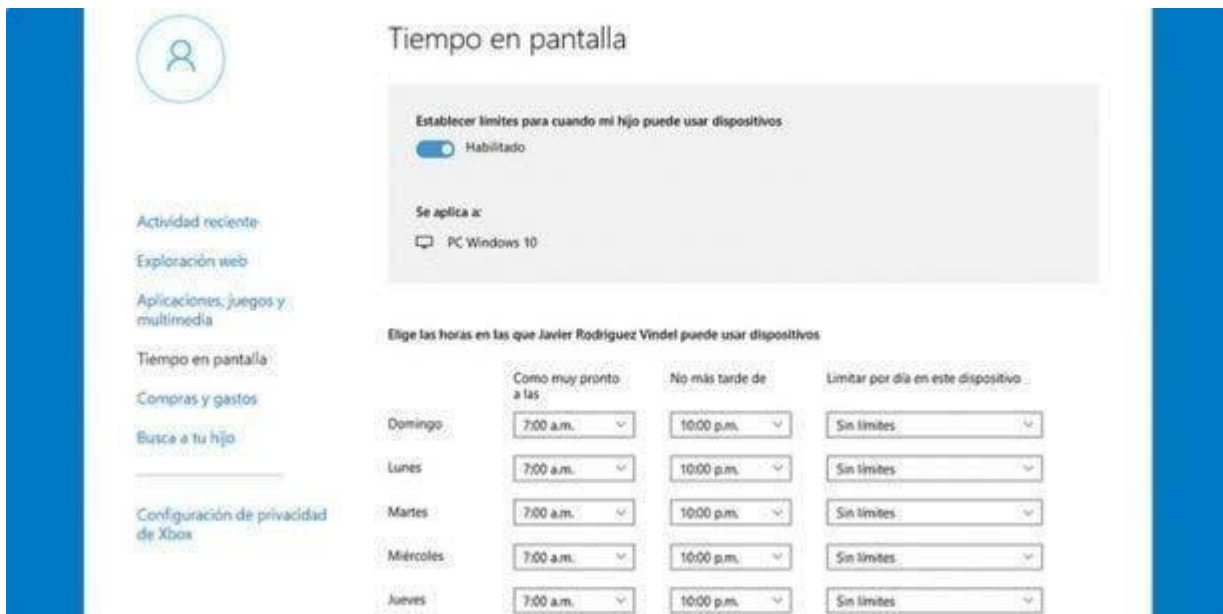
Actividad reciente

Exploración web

Aplicaciones, juegos y multimedia

Tiempo en pantalla

Compras y gastos

Busca a tu hijo

Configuración de privacidad de Xbox

Tiempo en pantalla

Establecer limites para cuando mi hijo puede usar dispositivos

Habilitado

Se aplica a:

PC Windows 10

Elige las horas en las que Javier Rodriguez Vindel puede usar dispositivos

| | Como muy pronto a las | No más tarde de | Limitar por día en este dispositivo |
|---|---|---|---|
| Domingo | 7:00 a.m. | 10:00 p.m. | Sin límites |
| Lunes | 7:00 a.m. | 10:00 p.m. | Sin límites |
| Martes | 7:00 a.m. | 10:00 p.m. | Sin límites |
| Miércoles | 7:00 a.m. | 10:00 p.m. | Sin límites |
| Jueves | 7:00 a.m. | 10:00 p.m. | Sin límites |